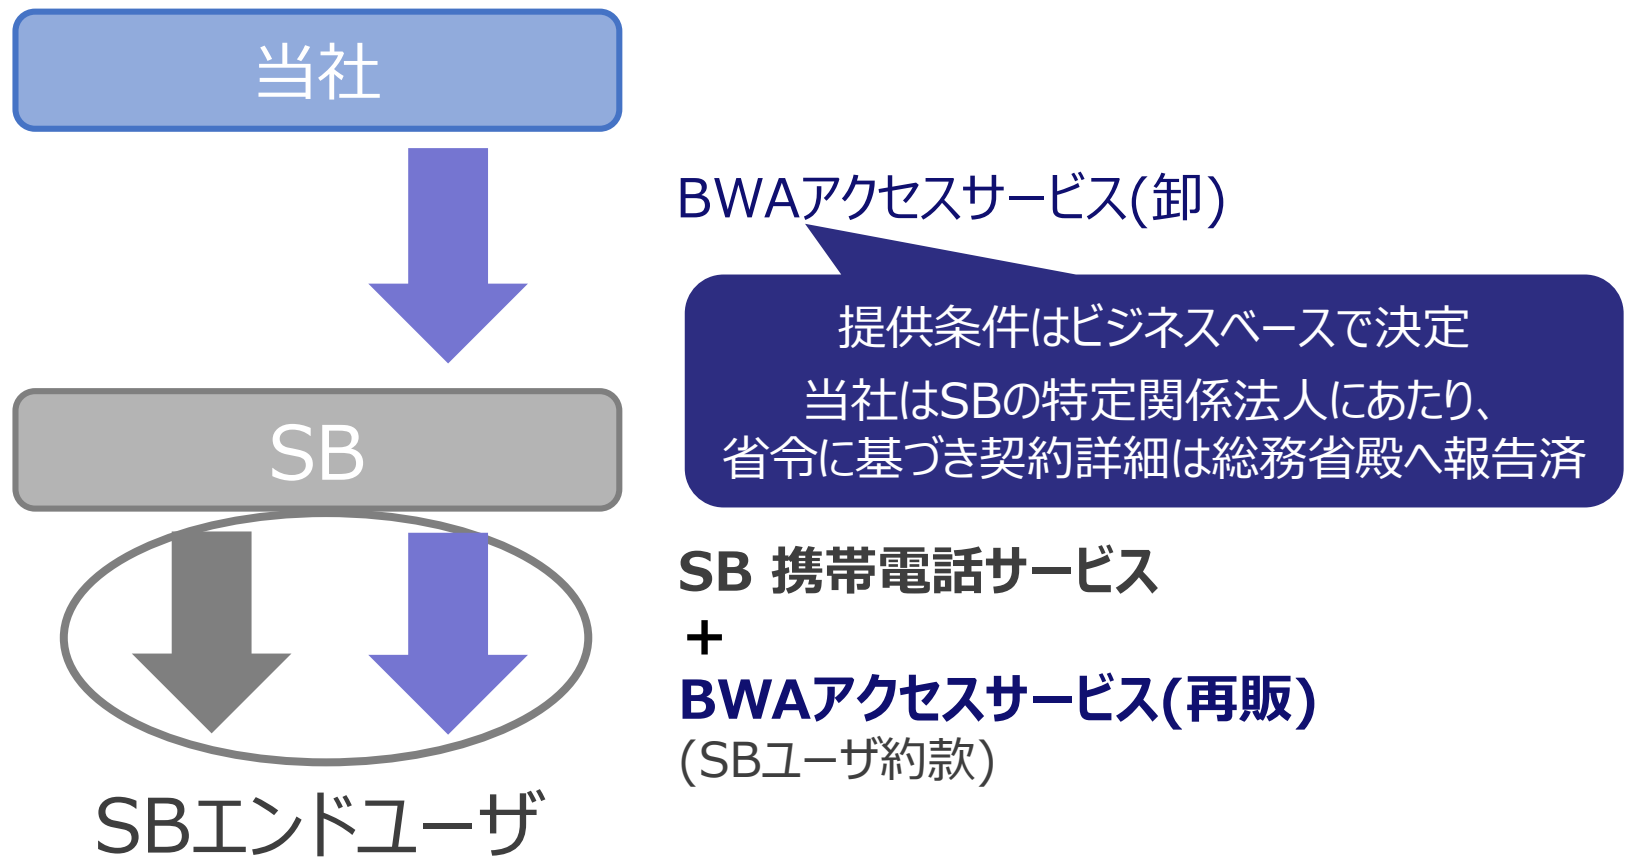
当社

BWAアクセスサービス(卸)

提供条件はビジネスベースで決定

当社はSBの特定関係法人にあたり、省令に基づき契約詳細は総務省殿へ報告済

SB

SB 携帯電話サービス
＋
BWAアクセスサービス(再販)
(SBユーザ約款)

SBエンドユーザ